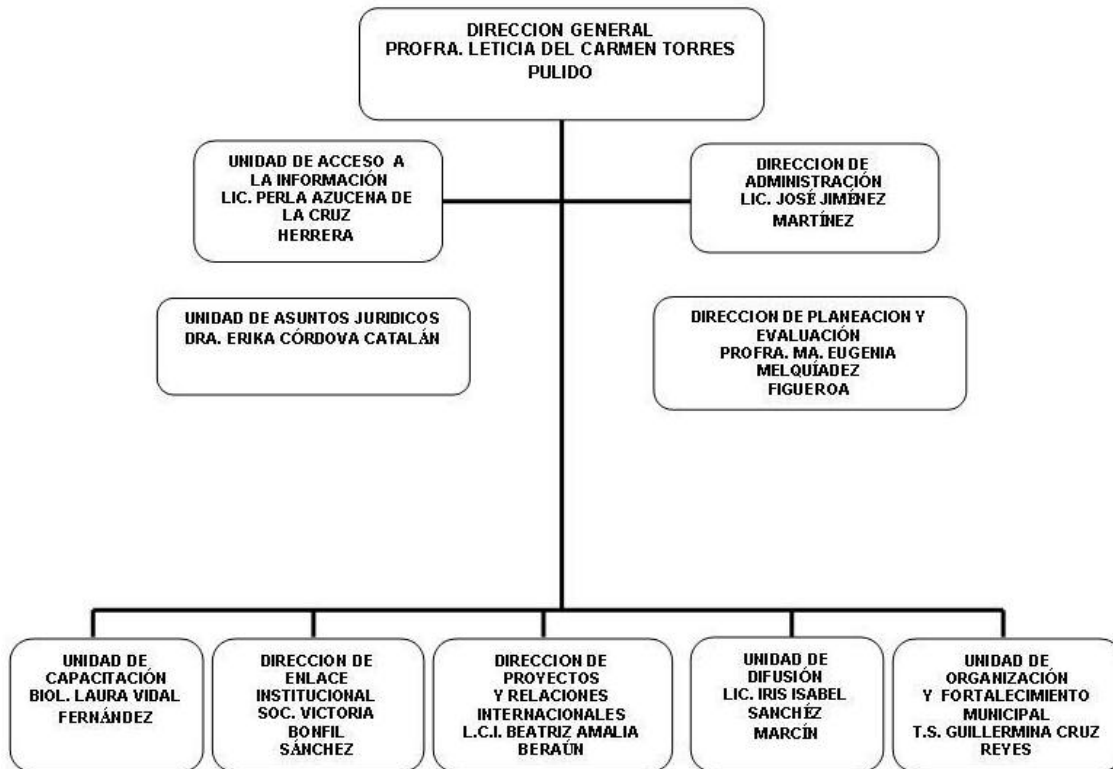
DIRECCION GENERAL
PROFRA. LETICIA DEL CARMEN TORRES PULIDO

UNIDAD DE ACCESO A LA INFORMACIÓN
LIC. PERLA AZUCENA DE LA CRUZ HERRERA

DIRECCION DE ADMINISTRACIÓN
LIC. JOSÉ JIMÉNEZ MARTÍNEZ

UNIDAD DE ASUNTOS JURIDICOS
DRA. ERIKA CÓRDOVA CATALÁN

DIRECCION DE PLANEACION Y EVALUACIÓN
PROFRA. MA. EUGENIA MELQUÍADEZ FIGUEROA

UNIDAD DE CAPACITACIÓN
BIOL. LAURA VIDAL FERNÁNDEZ

DIRECCION DE ENLACE INSTITUCIONAL
SOC. VICTORIA BONFIL SÁNCHEZ

DIRECCION DE PROYECTOS Y RELACIONES INTERNACIONALES
L.C.I. BEATRIZ AMALIA BERAÚN

UNIDAD DE DIFUSIÓN
LIC. IRIS ISABEL SANCHÉZ MARCÍN

UNIDAD DE ORGANIZACIÓN Y FORTALECIMIENTO MUNICIPAL
T.S. GUILLERMINA CRUZ REYES